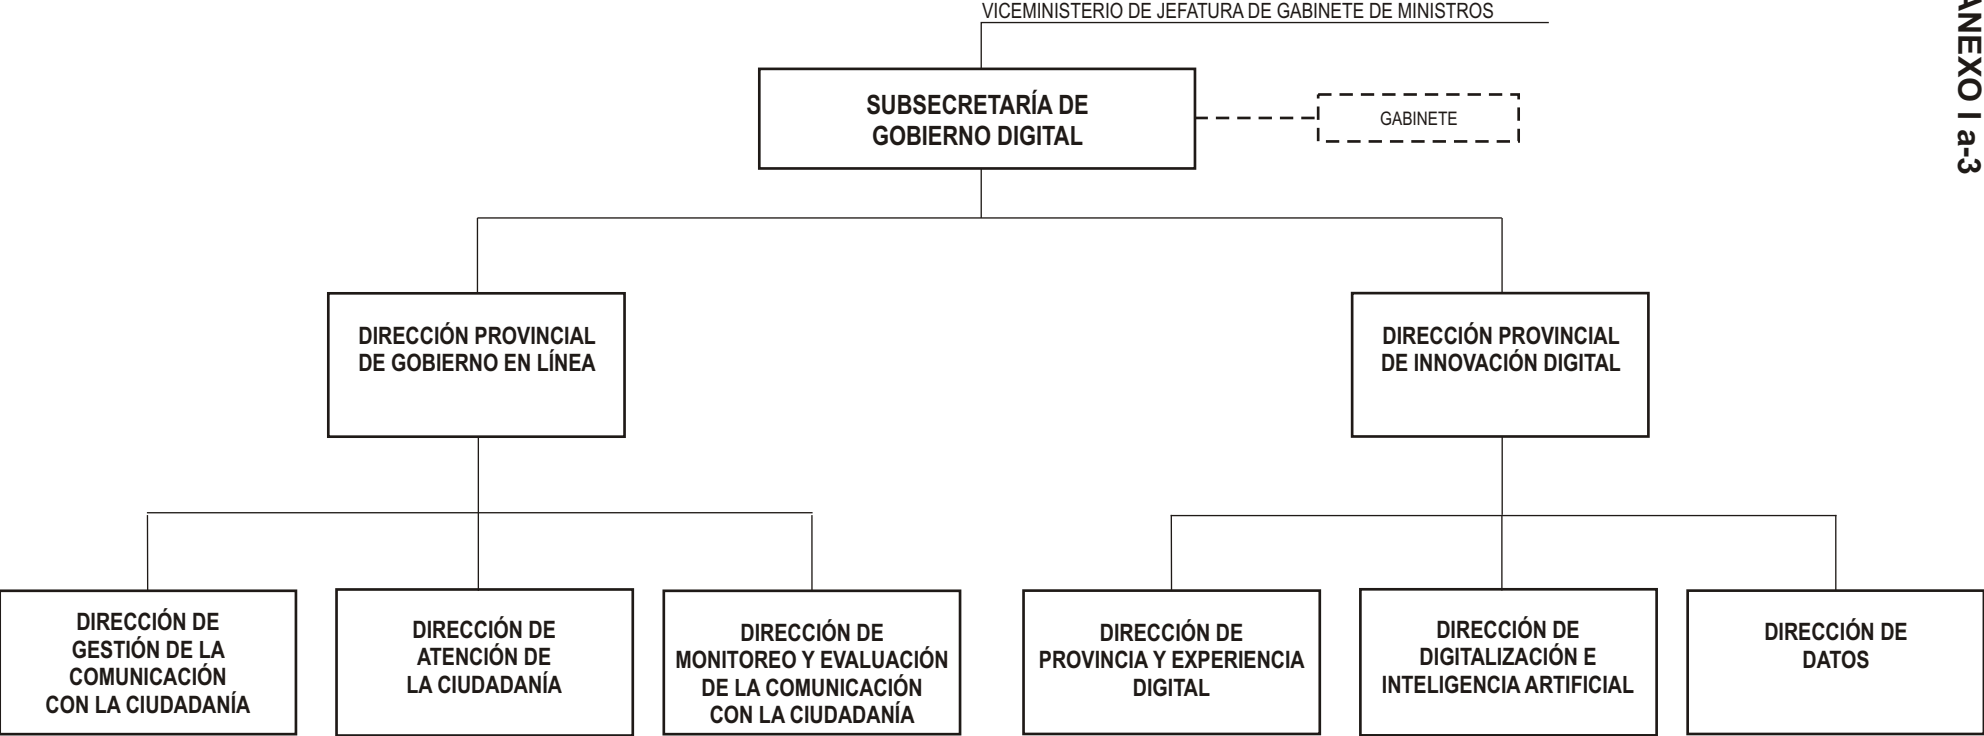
ANEXO I a-3

VICEMINISTERIO DE JEFATURA DE GABINETE DE MINISTROS

SUBSECRETARÍA DE GOBIERNO DIGITAL

GABINETE

DIRECCIÓN PROVINCIAL DE GOBIERNO EN LÍNEA

DIRECCIÓN PROVINCIAL DE INNOVACIÓN DIGITAL

DIRECCIÓN DE GESTIÓN DE LA COMUNICACIÓN CON LA CIUDADANÍA

DIRECCIÓN DE ATENCIÓN DE LA CIUDADANÍA

DIRECCIÓN DE MONITOREO Y EVALUACIÓN DE LA COMUNICACIÓN CON LA CIUDADANÍA

DIRECCIÓN DE PROVINCIA Y EXPERIENCIA DIGITAL

DIRECCIÓN DE DIGITALIZACIÓN E INTELIGENCIA ARTIFICIAL

DIRECCIÓN DE DATOS